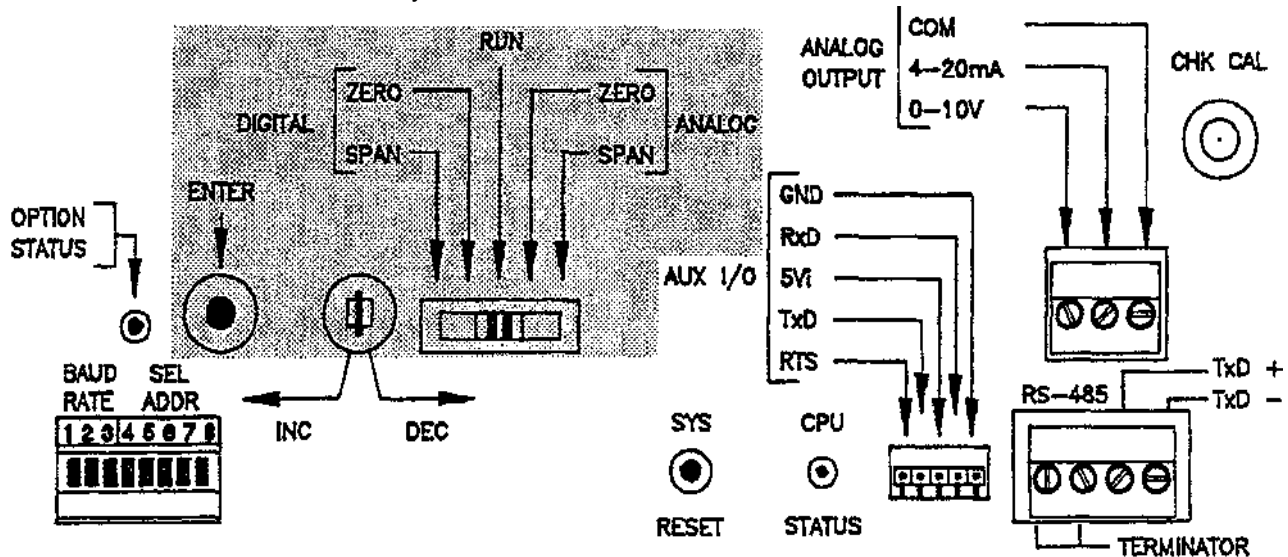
RUN

DIGITAL ZERO SPAN

ZERO SPAN ANALOG

ENTER

OPTION STATUS

ANALOG OUTPUT COM 4–20mA 0–10V

CHK CAL

AUX I/O GND RxD 5Vi TxD RTS

BAUD RATE SEL ADDR

1 2 3 4 5 6 7 8

INC DEC

SYS RESET

CPU STATUS

RS–485 TxD + TxD –

TERMINATOR